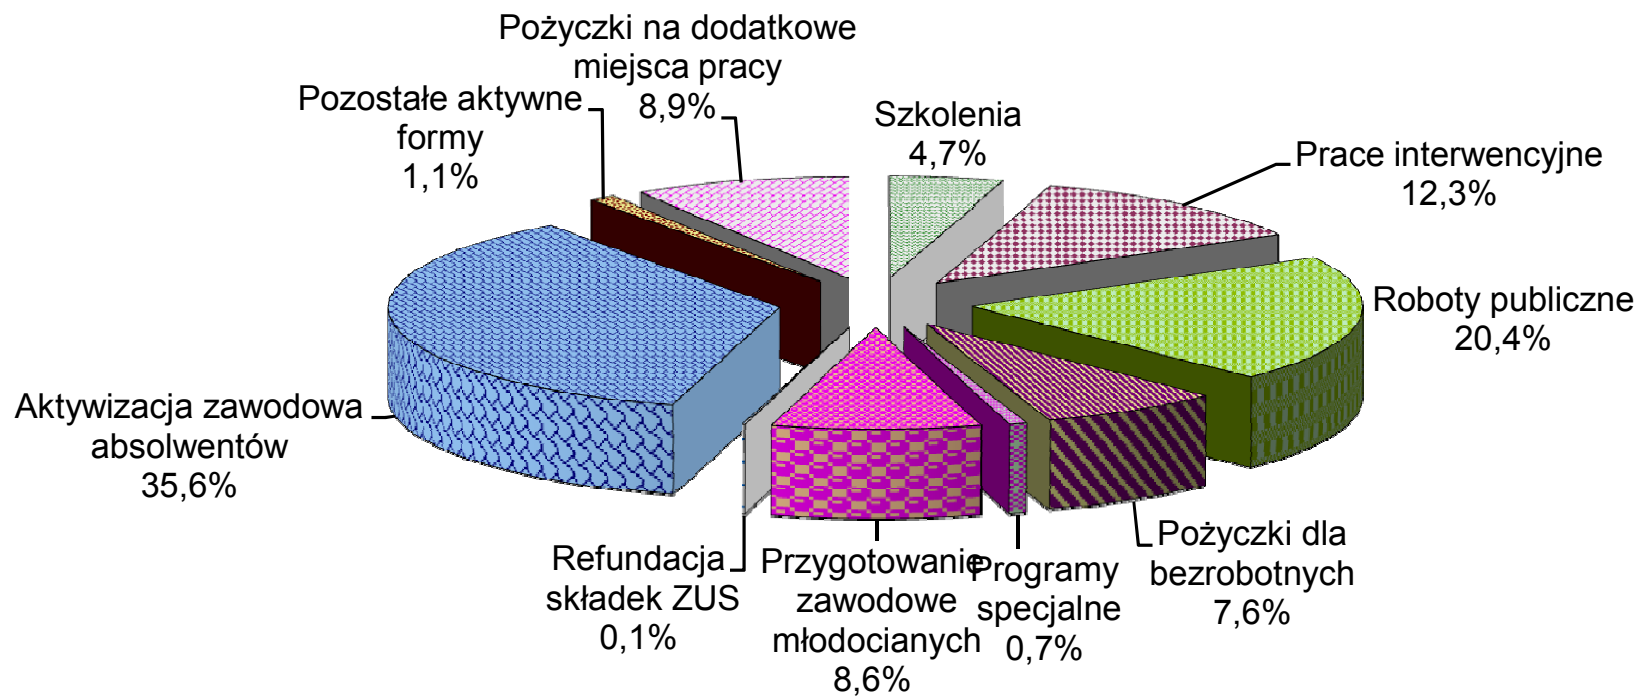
Pożyczki na dodatkowe miejsca pracy 8,9%

Pozostałe aktywne formy 1,1%

Szkolenia 4,7%

Prace interwencyjne 12,3%

Roboty publiczne 20,4%

Aktywizacja zawodowa absolwentów 35,6%

Pożyczki dla bezrobotnych 7,6%

Refundacja składek ZUS 0,1%

Przygotowanie zawodowe młodocianych 8,6%

Programy specjalne 0,7%